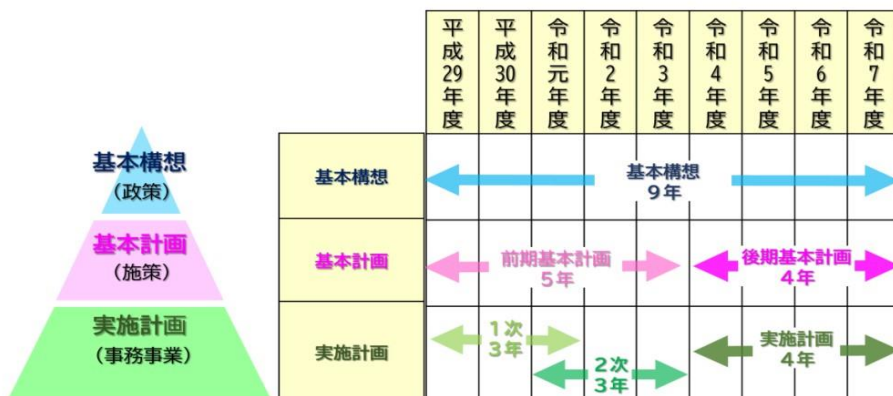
基本構想
（政策）

基本計画
（施策）

実施計画
（事務事業）

| | 平成29年度 | 平成30年度 | 令和元年度 | 令和2年度 | 令和3年度 | 令和4年度 | 令和5年度 | 令和6年度 | 令和7年度 |
|---|---|---|---|---|---|---|---|---|---|
| 基本構想 | 基本構想 9年 | | | | | | | | |
| 基本計画 | 前期基本計画 5年 | | | | | 後期基本計画 4年 | | | |
| 実施計画 | 1次 3年 | | | 2次 3年 | | 実施計画 4年 | | | |